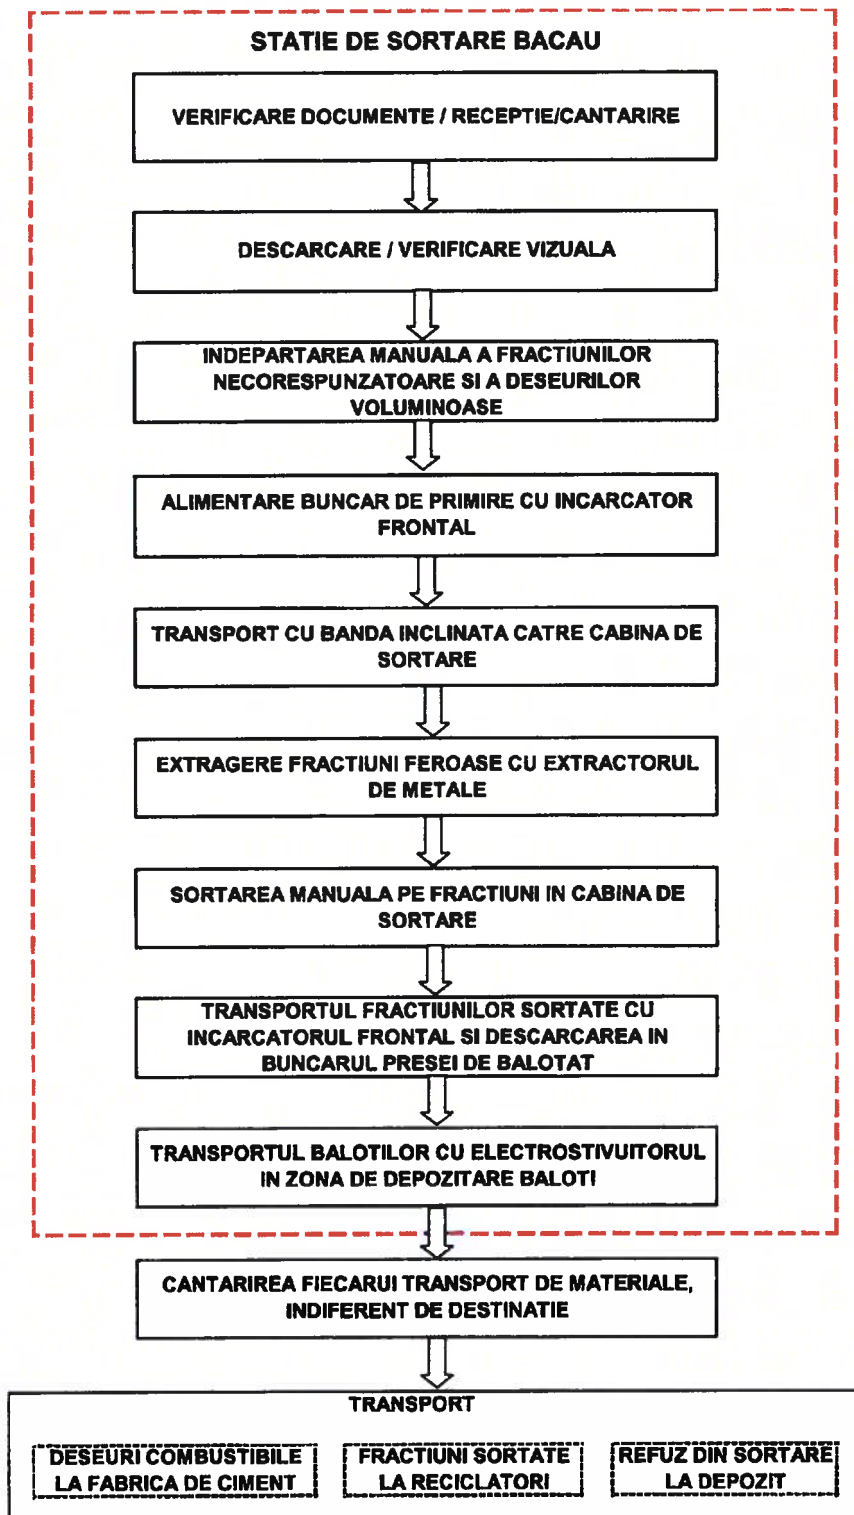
STATIE DE SORTARE BACAU

VERIFICARE DOCUMENTE / RECEPTIE/CANTARIRE

DESCARCARE / VERIFICARE VIZUALA

INDEPARTAREA MANUALA A FRACTIUNILOR NECORESPUNZATOARE SI A DESEURILOR VOLUMINOASE

ALIMENTARE BUNCAR DE PRIMIRE CU INCARCATOR FRONTAL

TRANSPORT CU BANDA INCLINATA CATRE CABINA DE SORTARE

EXTRAGERE FRACTIUNI FEROASE CU EXTRACTORUL DE METALE

SORTAREA MANUALA PE FRACTIUNI IN CABINA DE SORTARE

TRANSPORTUL FRACTIUNILOR SORTATE CU INCARCATORUL FRONTAL SI DESCARCAREA IN BUNCARUL PRESEI DE BALOTAT

TRANSPORTUL BALOTILOR CU ELECTROSTIVUITORUL IN ZONA DE DEPOZITARE BALOTI

CANTARIREA FIECARUI TRANSPORT DE MATERIALE, INDIFERENT DE DESTINATIE

TRANSPORT

DESEURI COMBUSTIBILE LA FABRICA DE CIMENT

FRACTIUNI SORTATE LA RECICLATORI

REFUZ DIN SORTARE LA DEPOZIT